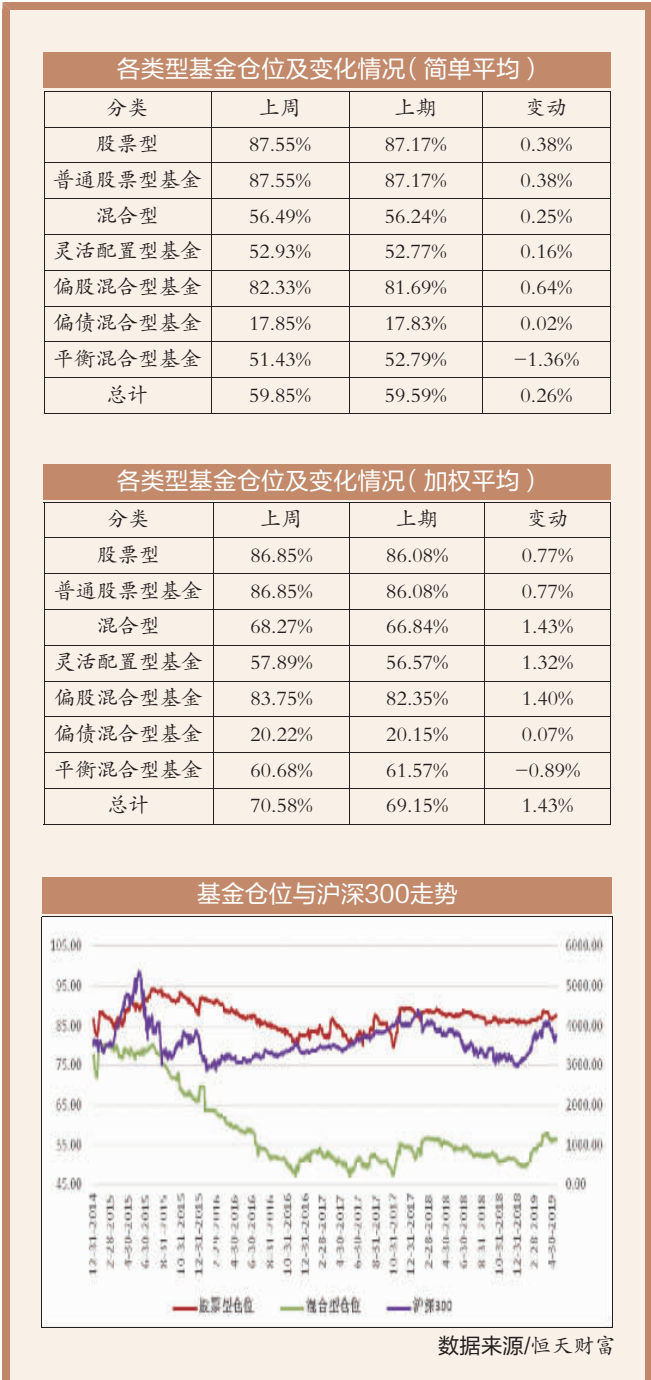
各类型基金仓位及变化情况（简单平均）

| 分类 | 上周 | 上期 | 变动 |
|---|---|---|---|
| 股票型 | 87.55% | 87.17% | 0.38% |
| 普通股票型基金 | 87.55% | 87.17% | 0.38% |
| 混合型 | 56.49% | 56.24% | 0.25% |
| 灵活配置型基金 | 52.93% | 52.77% | 0.16% |
| 偏股混合型基金 | 82.33% | 81.69% | 0.64% |
| 偏债混合型基金 | 17.85% | 17.83% | 0.02% |
| 平衡混合型基金 | 51.43% | 52.79% | −1.36% |
| 总计 | 59.85% | 59.59% | 0.26% |

各类型基金仓位及变化情况（加权平均）

| 分类 | 上周 | 上期 | 变动 |
|---|---|---|---|
| 股票型 | 86.85% | 86.08% | 0.77% |
| 普通股票型基金 | 86.85% | 86.08% | 0.77% |
| 混合型 | 68.27% | 66.84% | 1.43% |
| 灵活配置型基金 | 57.89% | 56.57% | 1.32% |
| 偏股混合型基金 | 83.75% | 82.35% | 1.40% |
| 偏债混合型基金 | 20.22% | 20.15% | 0.07% |
| 平衡混合型基金 | 60.68% | 61.57% | −0.89% |
| 总计 | 70.58% | 69.15% | 1.43% |

基金仓位与沪深300走势

105.00
95.00
85.00
75.00
65.00
55.00
45.00

6000.00
5000.00
4000.00
3000.00
2000.00
1000.00
0.00

12-31-2014 2-28-2015 4-30-2015 6-30-2015 8-31-2015 10-31-2015 12-31-2015 2-29-2016 4-30-2016 6-30-2016 8-31-2016 10-31-2016 12-31-2016 2-28-2017 4-30-2017 6-30-2017 8-31-2017 10-31-2017 12-31-2017 2-28-2018 4-30-2018 6-30-2018 8-31-2018 10-31-2018 12-31-2018 2-28-2019 4-30-2019

股票型仓位 混合型仓位 沪深300

数据来源/恒天财富